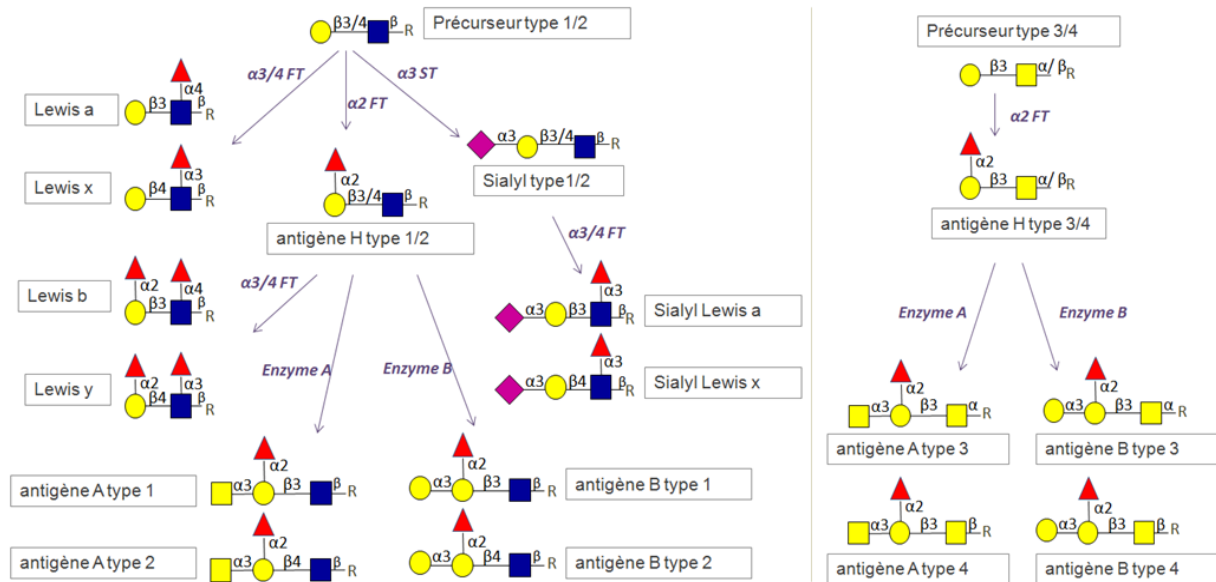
β3/4 β R Précurseur type 1/2

α3/4 FT α2 FT α3 ST

Lewis a α4 β3 β R

Lewis x α3 β4 β R

α2 β3/4 β R

α3 β3/4 β R

Sialyl type 1/2

antigène H type 1/2

α3/4 FT

Lewis b α2 α4 β3 β R

α3/4 FT

α3 α3 β3 β R Sialyl Lewis a

Lewis y α2 α3 β4 β R

Enzyme A Enzyme B

α3 α3 β4 β R Sialyl Lewis x

antigène A type 1 α2 α3 β3 β R

α2 α3 β3 β R antigène B type 1

antigène A type 2 α2 α3 β4 β R

α2 α3 β4 β R antigène B type 2

Précurseur type 3/4

β3 α/ β R

α2 FT

α2 β3 α/ β R

antigène H type 3/4

Enzyme A Enzyme B

α2 α3 β3 α R

α2 α3 β3 α R

antigène A type 3

antigène B type 3

α2 α3 β3 β R

α2 α3 β3 β R

antigène A type 4

antigène B type 4